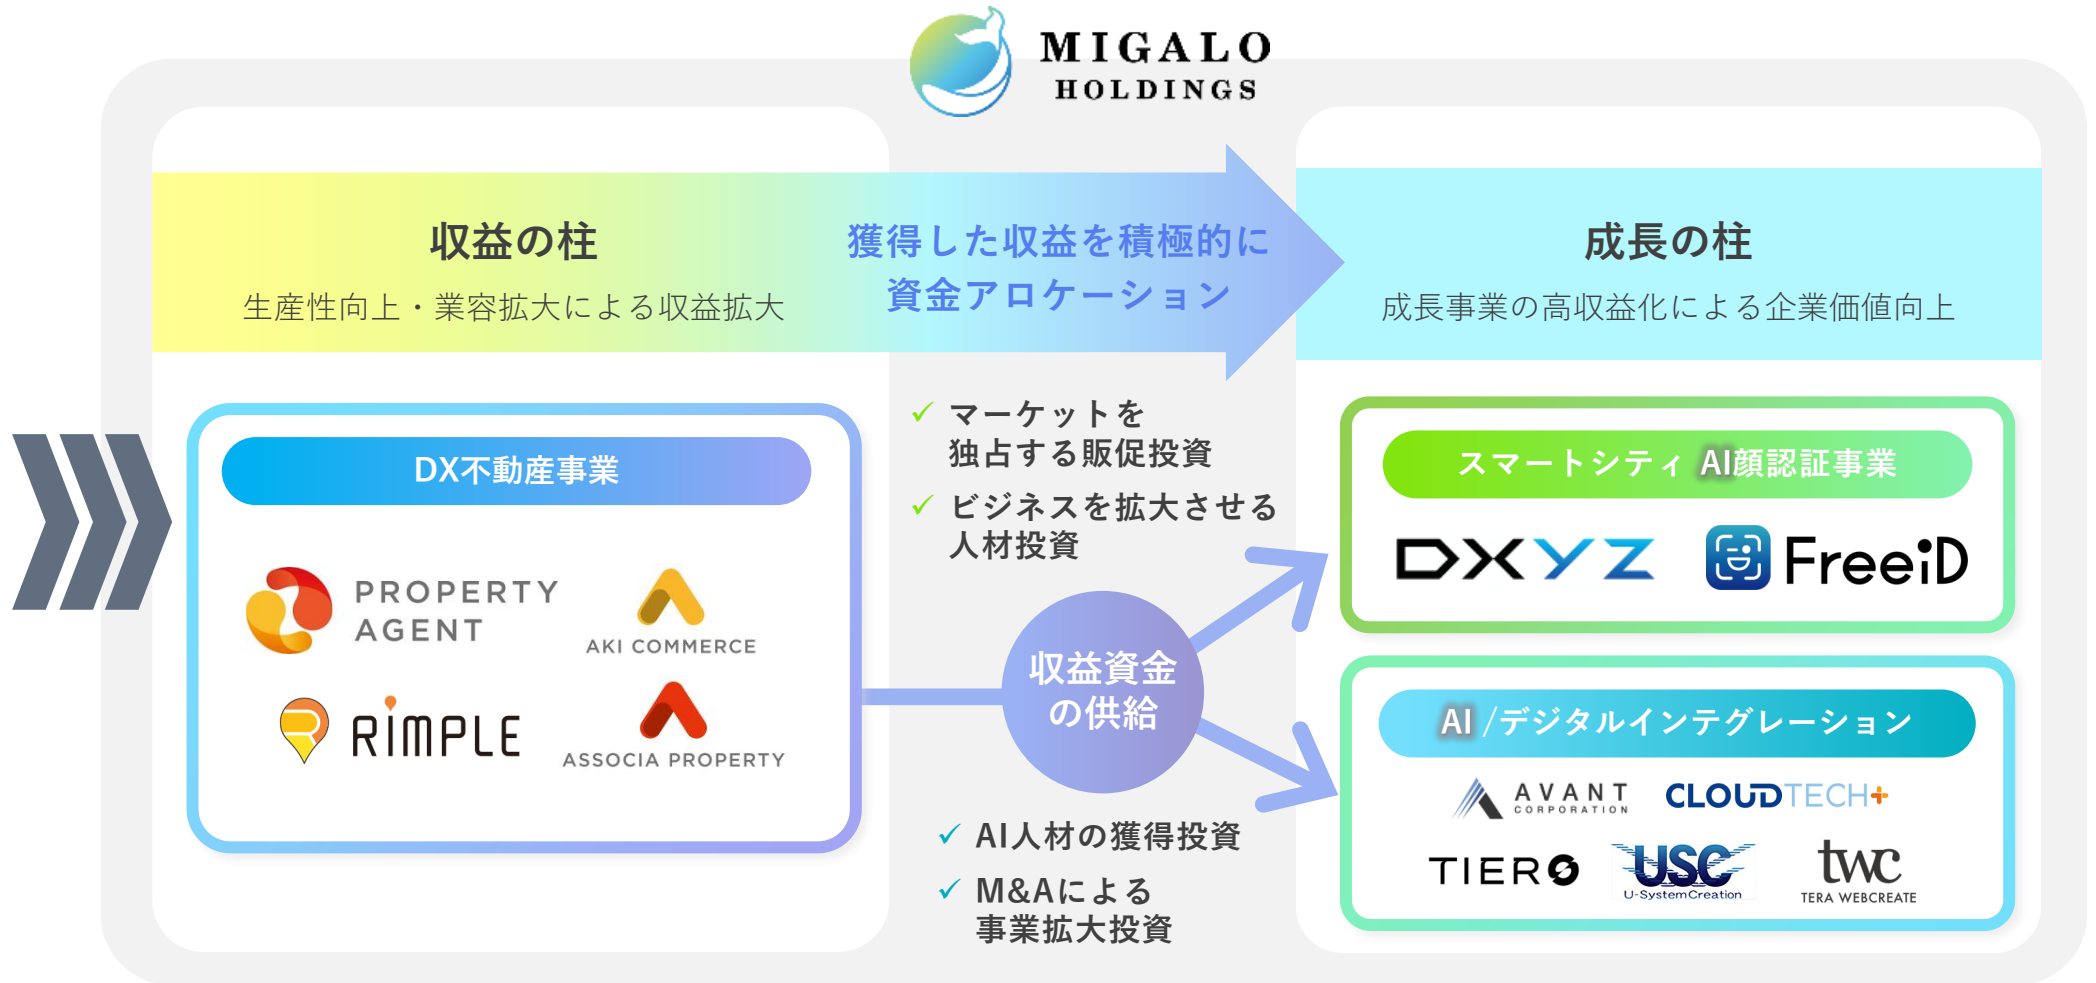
MIGALO
HOLDINGS

収益の柱
生産性向上・業容拡大による収益拡大

獲得した収益を積極的に
資金アロケーション

成長の柱
成長事業の高収益化による企業価値向上

DX不動産事業

PROPERTY AGENT
AKI COMMERCE
RIMPLE
ASSOCIA PROPERTY

✓ マーケットを独占する販促投資
✓ ビジネスを拡大させる人材投資

収益資金の供給

✓ AI人材の獲得投資
✓ M&Aによる事業拡大投資

スマートシティ AI顔認証事業

DXYZ
FreeiD

AI /デジタルインテグレーション

AVANT CORPORATION
CLOUDTECH+
TIERO
USC U-SystemCreation
twc TERA WEBCREATE